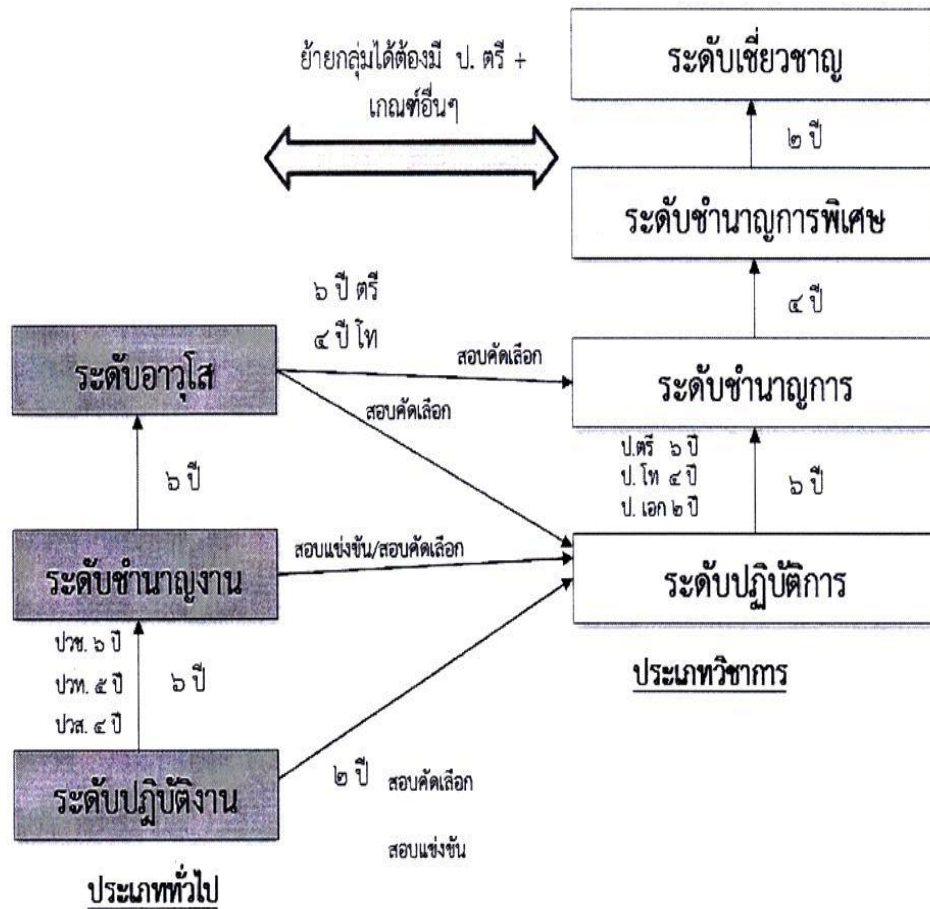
ย้ายกลุ่มได้ต้องมี ป. ตรี + เกณฑ์อื่นๆ

ระดับเชี่ยวชาญ

๒ ปี

ระดับชำนาญการพิเศษ

๔ ปี

๖ ปี ตรี
๔ ปี โท

ระดับอาวุโส

สอบคัดเลือก

สอบคัดเลือก

ระดับชำนาญการ

ป.ตรี ๖ ปี
ป. โท ๔ ปี
ป. เอก ๒ ปี

๖ ปี

๖ ปี

สอบแข่งขัน/สอบคัดเลือก

ระดับชำนาญงาน

ระดับปฏิบัติการ

ปวช. ๖ ปี
ปวท. ๕ ปี
ปวส. ๔ ปี

๖ ปี

ประเภทวิชาการ

ระดับปฏิบัติงาน

๒ ปี สอบคัดเลือก

สอบแข่งขัน

ประเภททั่วไป